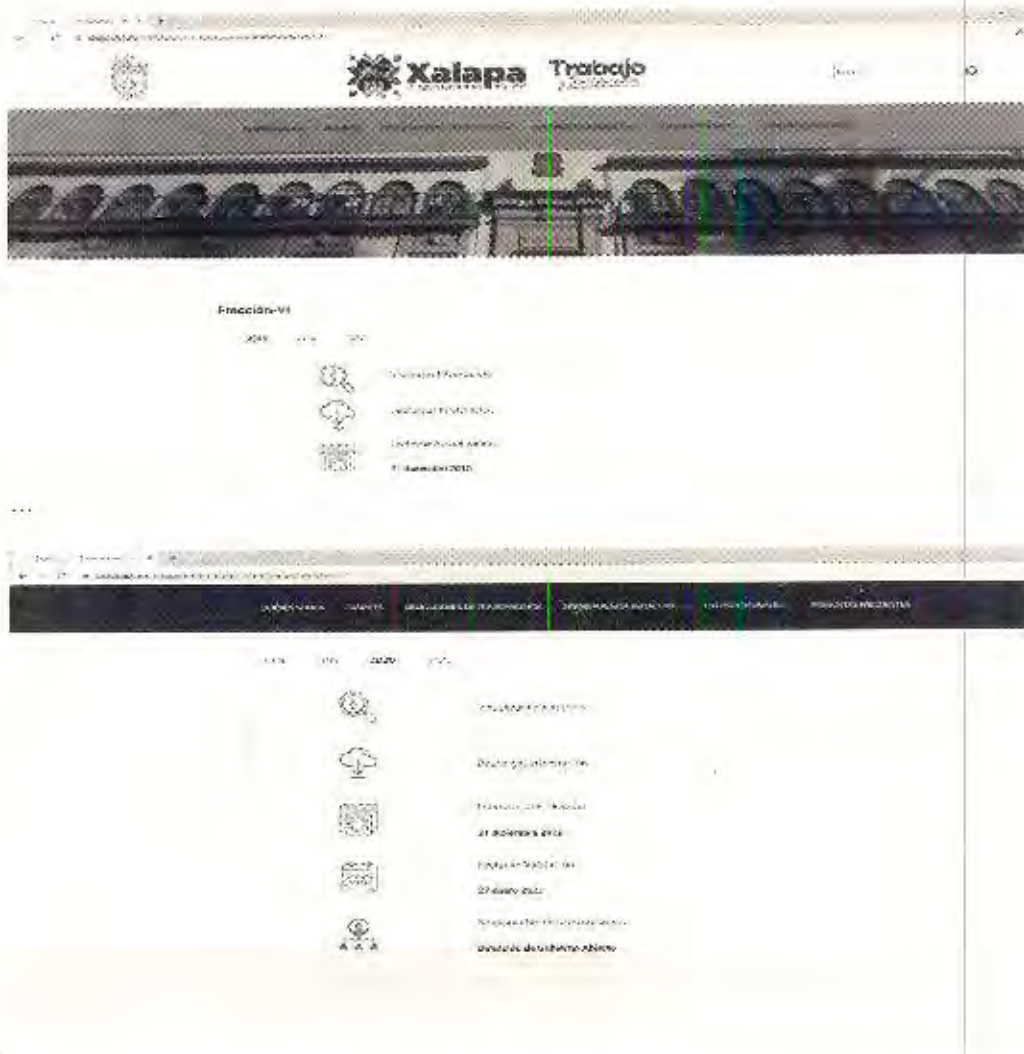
Xalapa Trabajo

Fracción-VI

2019 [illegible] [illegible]

Consultar Información

Descargar Información

Fecha de Actualización

31 diciembre 2019

...

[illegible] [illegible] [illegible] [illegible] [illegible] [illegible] PREGUNTAS FRECUENTES

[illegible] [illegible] 2020 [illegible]

Consultar información

Descargar información

Fecha de actualización

31 diciembre 2020

Fecha de validación

27 enero 2021

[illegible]

Dirección de Gobierno Abierto